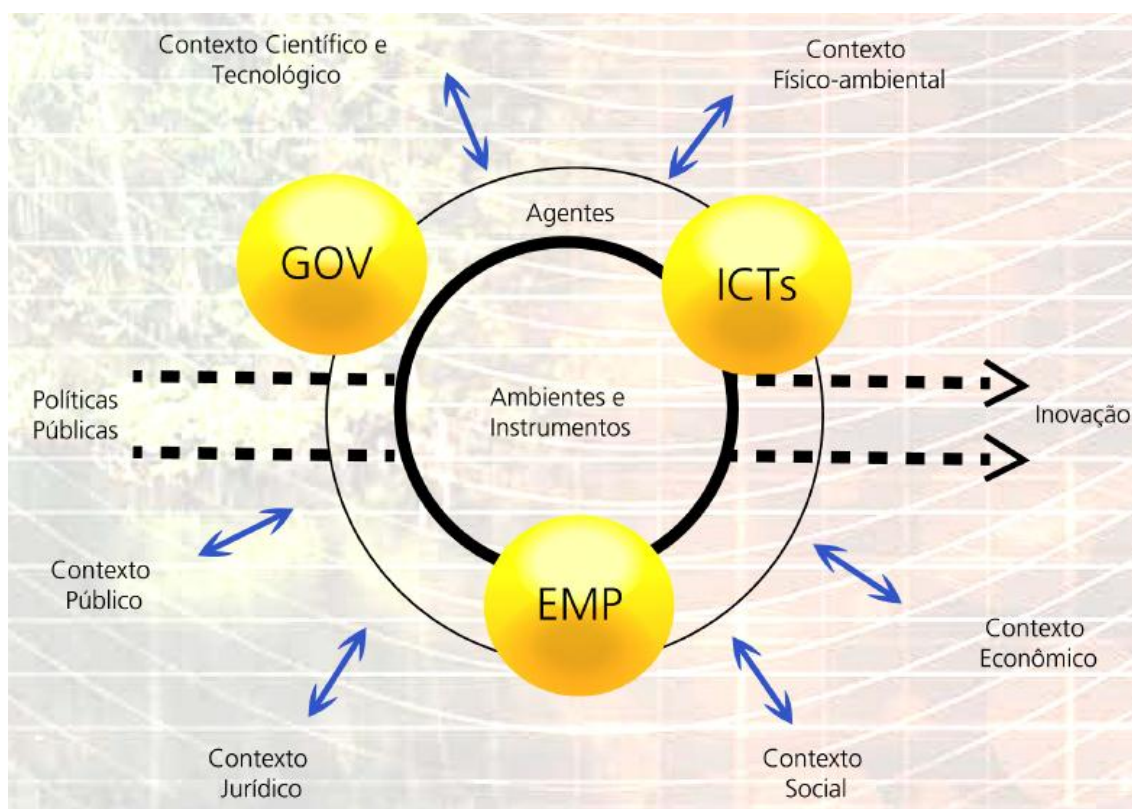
Contexto Científico e Tecnológico

Contexto Físico-ambiental

Agentes

GOV

ICTs

Políticas Públicas

Ambientes e Instrumentos

Inovação

Contexto Público

EMP

Contexto Econômico

Contexto Jurídico

Contexto Social